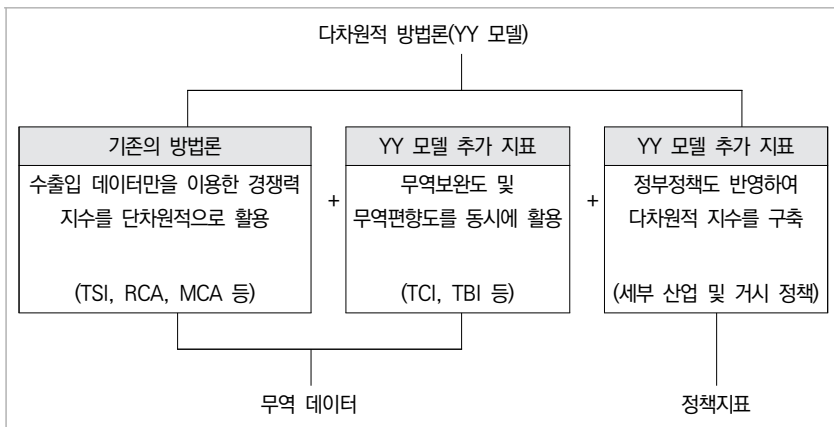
다차원적 방법론(YY 모델)

기존의 방법론

수출입 데이터만을 이용한 경쟁력 지수를 단차원적으로 활용

(TSI, RCA, MCA 등)

+

YY 모델 추가 지표

무역보완도 및 무역편향도를 동시에 활용

(TCI, TBI 등)

+

YY 모델 추가 지표

정부정책도 반영하여 다차원적 지수를 구축

(세부 산업 및 거시 정책)

무역 데이터

정책지표